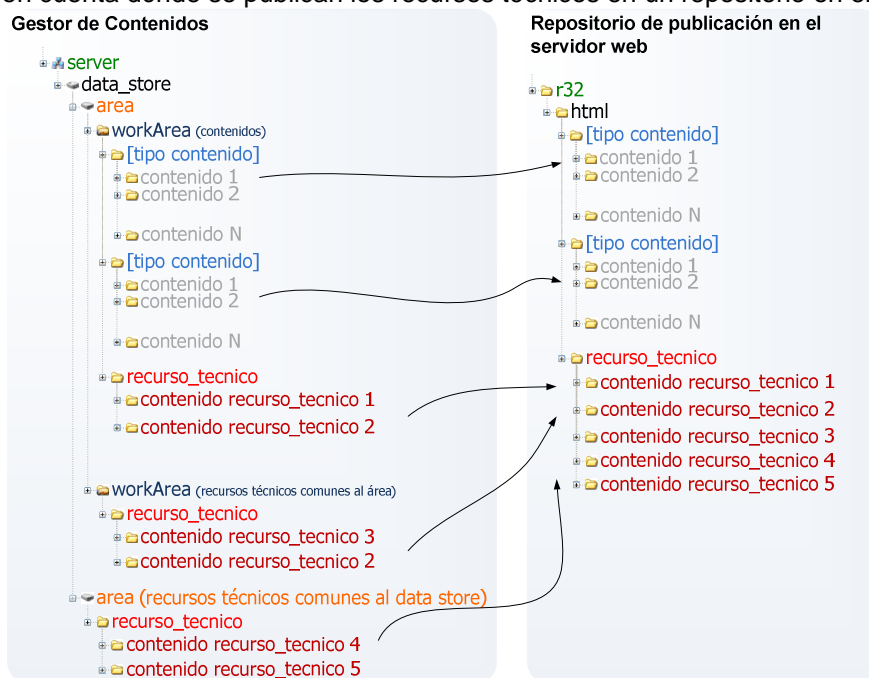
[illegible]

Gestor de Contenidos

server
data_store
area
workArea (contenidos)
[tipo contenido]
contenido 1
contenido 2
contenido N
[tipo contenido]
contenido 1
contenido 2
contenido N
recurso_tecnico
contenido recurso_tecnico 1
contenido recurso_tecnico 2
workArea (recursos técnicos comunes al área)
recurso_tecnico
contenido recurso_tecnico 3
contenido recurso_tecnico 2
area (recursos técnicos comunes al data store)
recurso_tecnico
contenido recurso_tecnico 4
contenido recurso_tecnico 5

Repositorio de publicación en el servidor web

r32
html
[tipo contenido]
contenido 1
contenido 2
contenido N
[tipo contenido]
contenido 1
contenido 2
contenido N
recurso_tecnico
contenido recurso_tecnico 1
contenido recurso_tecnico 2
contenido recurso_tecnico 3
contenido recurso_tecnico 4
contenido recurso_tecnico 5